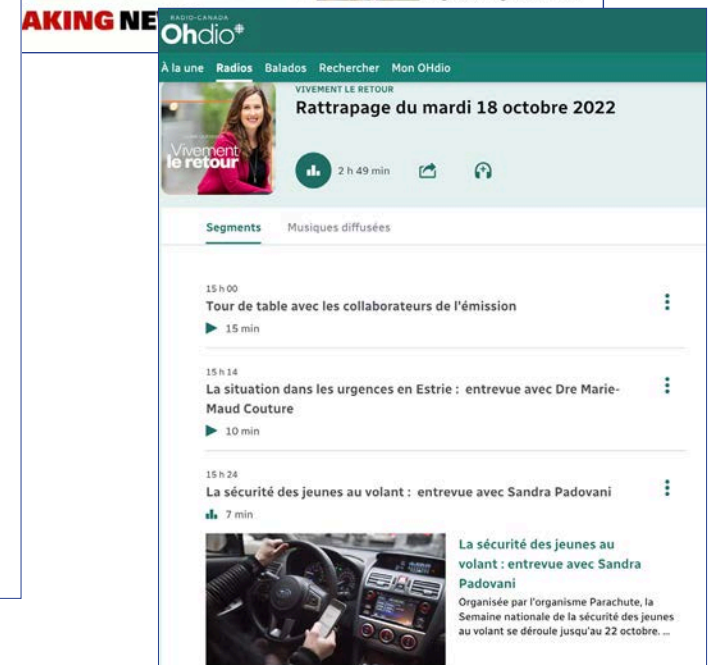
AKING NE

RADIO-CANADA
OHdio

À la une Radios Balados Rechercher Mon OHdio

Vivement le retour

VIVEMENT LE RETOUR
Rattrapage du mardi 18 octobre 2022

2 h 49 min

Segments Musiques diffusées

15 h 00
Tour de table avec les collaborateurs de l'émission
15 min

15 h 14
La situation dans les urgences en Estrie : entrevue avec Dre Marie-Maud Couture
10 min

15 h 24
La sécurité des jeunes au volant : entrevue avec Sandra Padovani
7 min

La sécurité des jeunes au volant : entrevue avec Sandra Padovani
Organisée par l'organisme Parachute, la Semaine nationale de la sécurité des jeunes au volant se déroule jusqu'au 22 octobre. ...